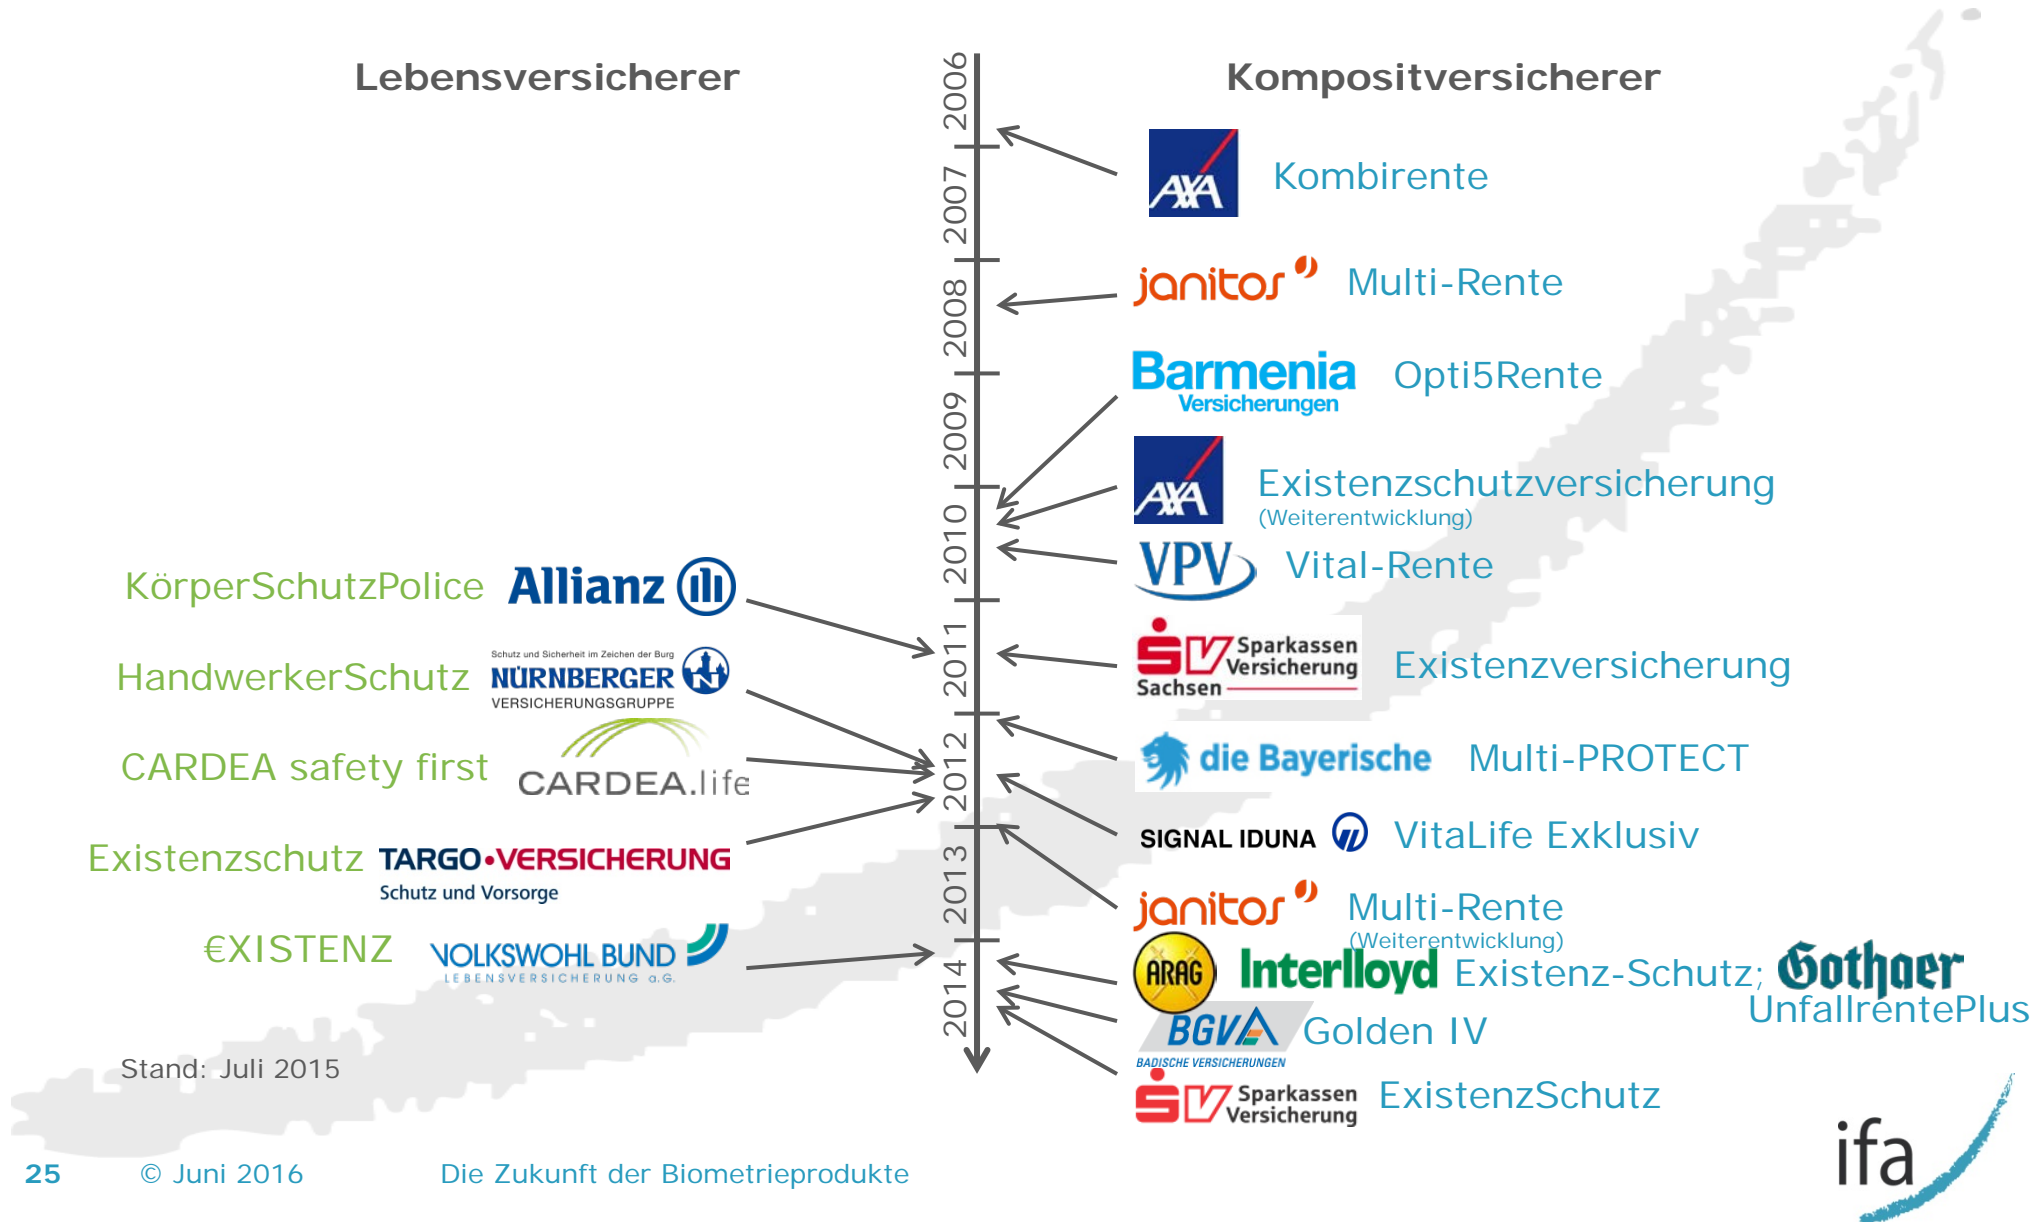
Lebensversicherer

2006
2007
2008
2009
2010
2011
2012
2013
2014

Kompositversicherer

AXA Kombirente

janitos Multi-Rente

Barmenia Versicherungen Opti5Rente

AXA Existenzschutzversicherung (Weiterentwicklung)

VPV Vital-Rente

Sparkassen Versicherung Sachsen Existenzversicherung

die Bayerische Multi-PROTECT

SIGNAL IDUNA VitaLife Exklusiv

janitos Multi-Rente (Weiterentwicklung)

ARAG Interlloyd Existenz-Schutz; Gothaer UnfallrentePlus

BGV BADISCHE VERSICHERUNGEN Golden IV

Sparkassen Versicherung ExistenzSchutz

KörperSchutzPolice Allianz

HandwerkerSchutz Schutz und Sicherheit im Zeichen der Burg NÜRNBERGER VERSICHERUNGSGRUPPE

CARDEA safety first CARDEA.life

Existenzschutz TARGO•VERSICHERUNG Schutz und Vorsorge

€XISTENZ VOLKSWOHL BUND LEBENSVERSICHERUNG a.G.

Stand: Juli 2015

25 © Juni 2016 Die Zukunft der Biometrieprodukte

ifa